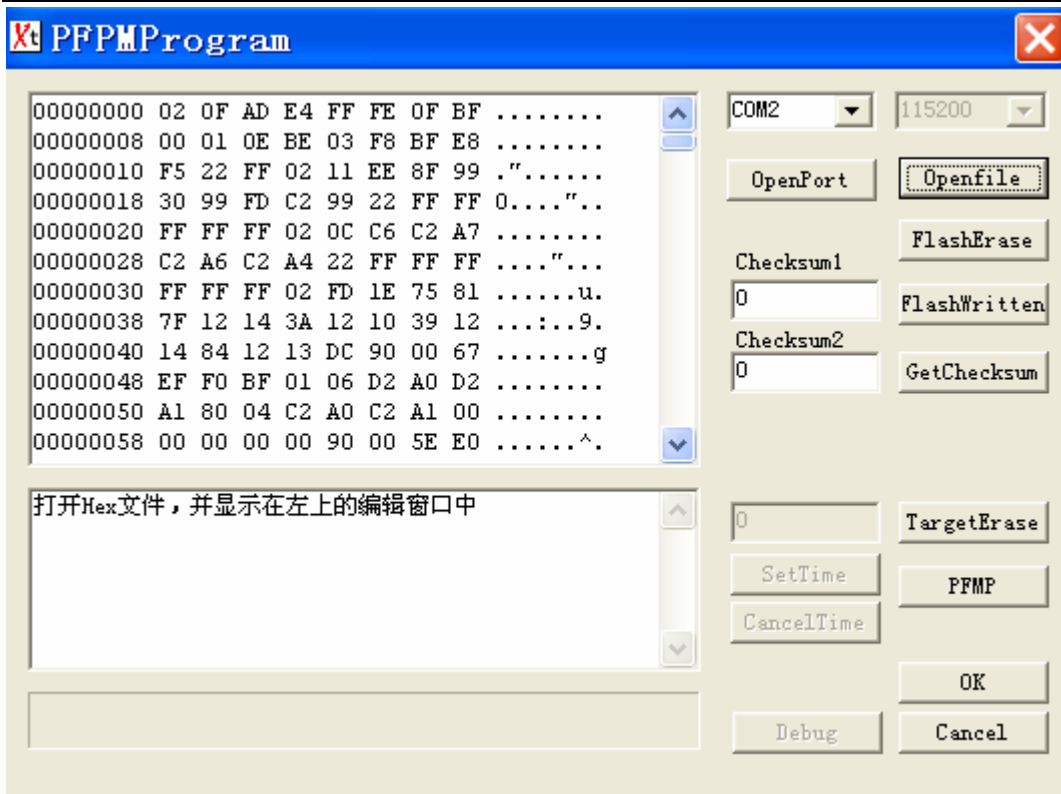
Xt PFPMProgram

00000000 02 0F AD E4 FF FE 0F BF ........
00000008 00 01 0E BE 03 F8 BF E8 ........
00000010 F5 22 FF 02 11 EE 8F 99 ."......
00000018 30 99 FD C2 99 22 FF FF 0...."..
00000020 FF FF FF 02 0C C6 C2 A7 ........
00000028 C2 A6 C2 A4 22 FF FF FF ...."...
00000030 FF FF FF 02 FD 1E 75 81 ......u.
00000038 7F 12 14 3A 12 10 39 12 ...:..9.
00000040 14 84 12 13 DC 90 00 67 .......g
00000048 EF F0 BF 01 06 D2 A0 D2 ........
00000050 A1 80 04 C2 A0 C2 A1 00 ........
00000058 00 00 00 00 90 00 5E E0 ......^.

COM2
115200
OpenPort
Openfile
FlashErase
Checksum1
0
FlashWritten
Checksum2
0
GetChecksum

打开Hex文件，并显示在左上的编辑窗口中

0
TargetErase
SetTime
PFMP
CancelTime
OK
Debug
Cancel